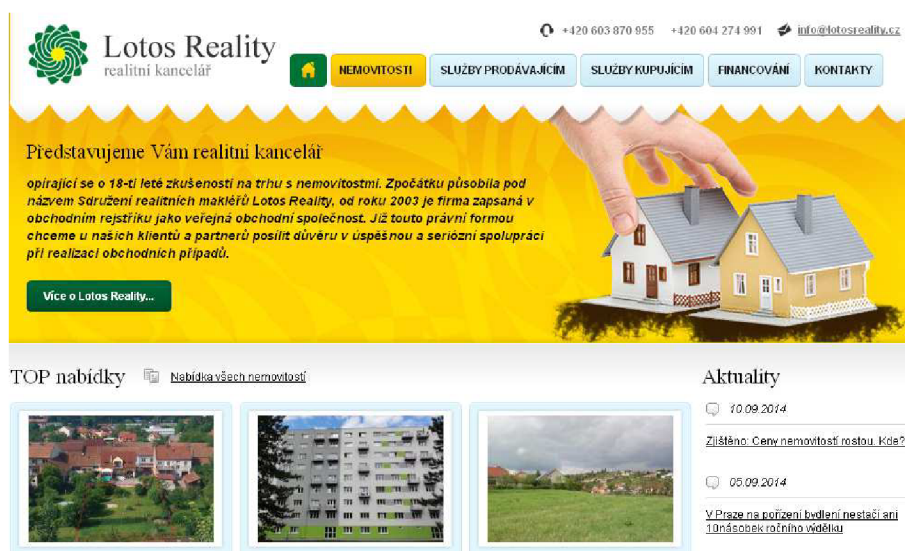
Lotos Reality
realitní kancelář

+420 603 870 955 +420 604 274 991 info@lotosreality.cz

NEMOVITOSTI SLUŽBY PRODÁVAJÍCÍM SLUŽBY KUPUJÍCÍM FINANCOVÁNÍ KONTAKTY

Představujeme Vám realitní kancelář

opírající se o 18-ti leté zkušeností na trhu s nemovitostmi. Zpočátku působila pod názvem Sdružení realitních makléřů Lotos Reality, od roku 2003 je firma zapsaná v obchodním rejstříku jako veřejná obchodní společnost. Již touto právní formou chceme u našich klientů a partnerů posílit důvěru v úspěšnou a seriózní spolupráci při realizaci obchodních případů.

Více o Lotos Reality...

TOP nabídky Nabídka všech nemovitostí

Aktuality

10.09.2014

Zjištěno: Ceny nemovitostí rostou. Kde?

05.09.2014

V Praze na pořízení bydlení nestačí ani 10násobek ročního výdělku